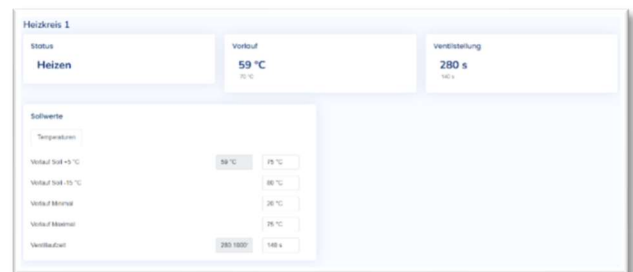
Heizkreis 1

Status
Heizen

Vorlauf
59 °C
70 °C

Ventilstellung
280 s
140 s

Sollwerte

Temperaturen

Vorlauf Soll +5 °C | 59 °C | 75 °C
Vorlauf Soll -15 °C | 86 °C
Vorlauf Minimal | 26 °C
Vorlauf Maximal | 75 °C
Ventillaufzeit | 280 1500 | 140 s